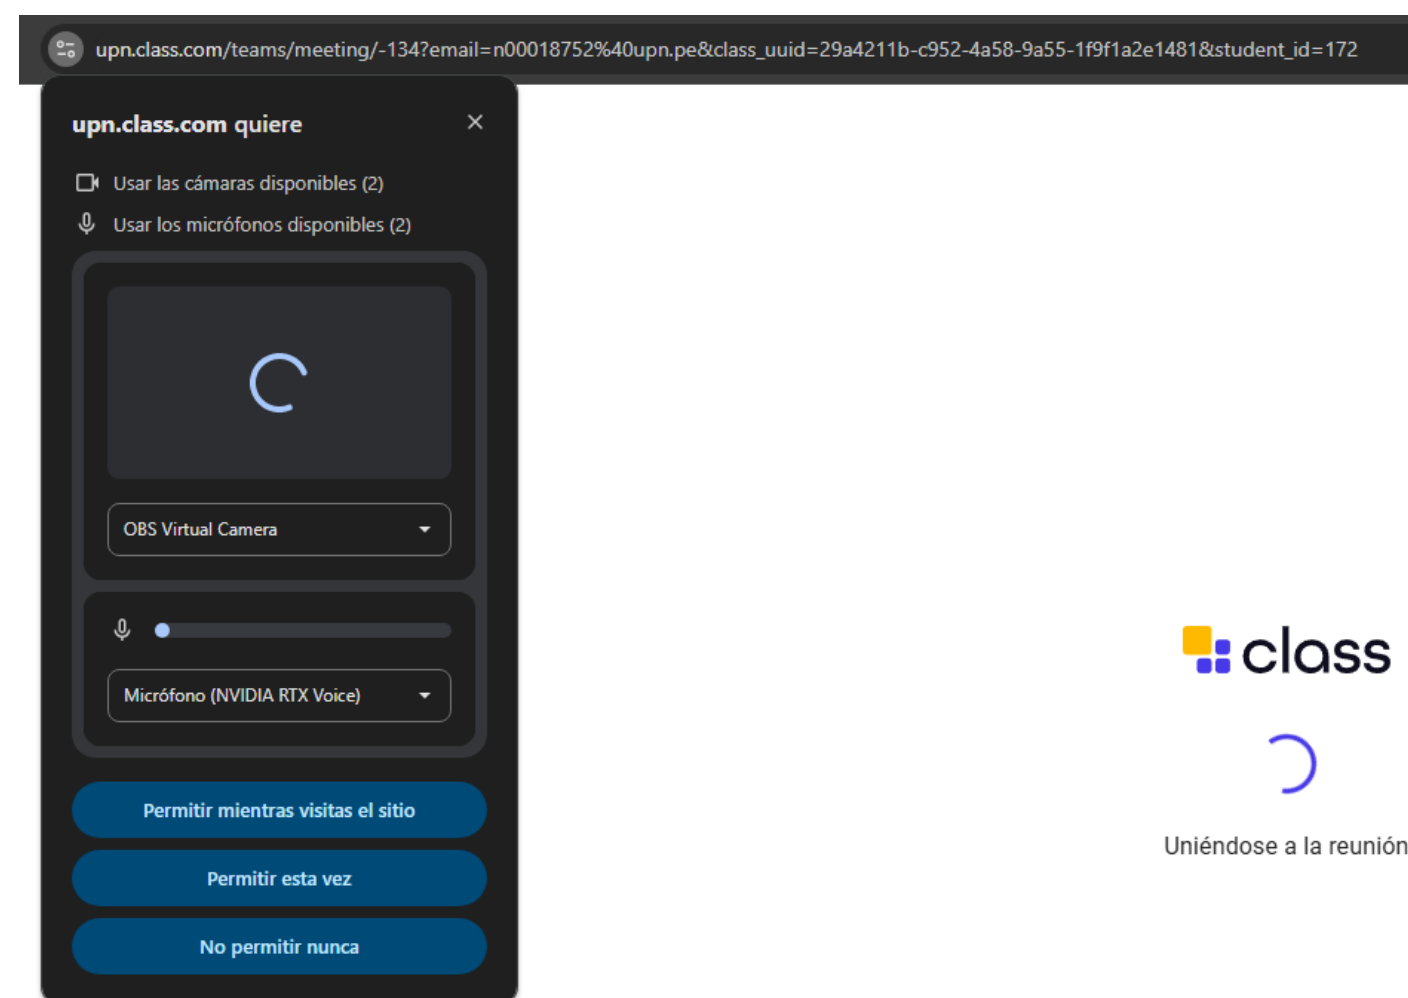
upn.class.com/teams/meeting/-134?email=n00018752%40upn.pe&class_uuid=29a4211b-c952-4a58-9a55-1f9f1a2e1481&student_id=172

upn.class.com quiere

×

Usar las cámaras disponibles (2)

Usar los micrófonos disponibles (2)

OBS Virtual Camera

Micrófono (NVIDIA RTX Voice)

Permitir mientras visitas el sitio

Permitir esta vez

No permitir nunca

class

Uniéndose a la reunión